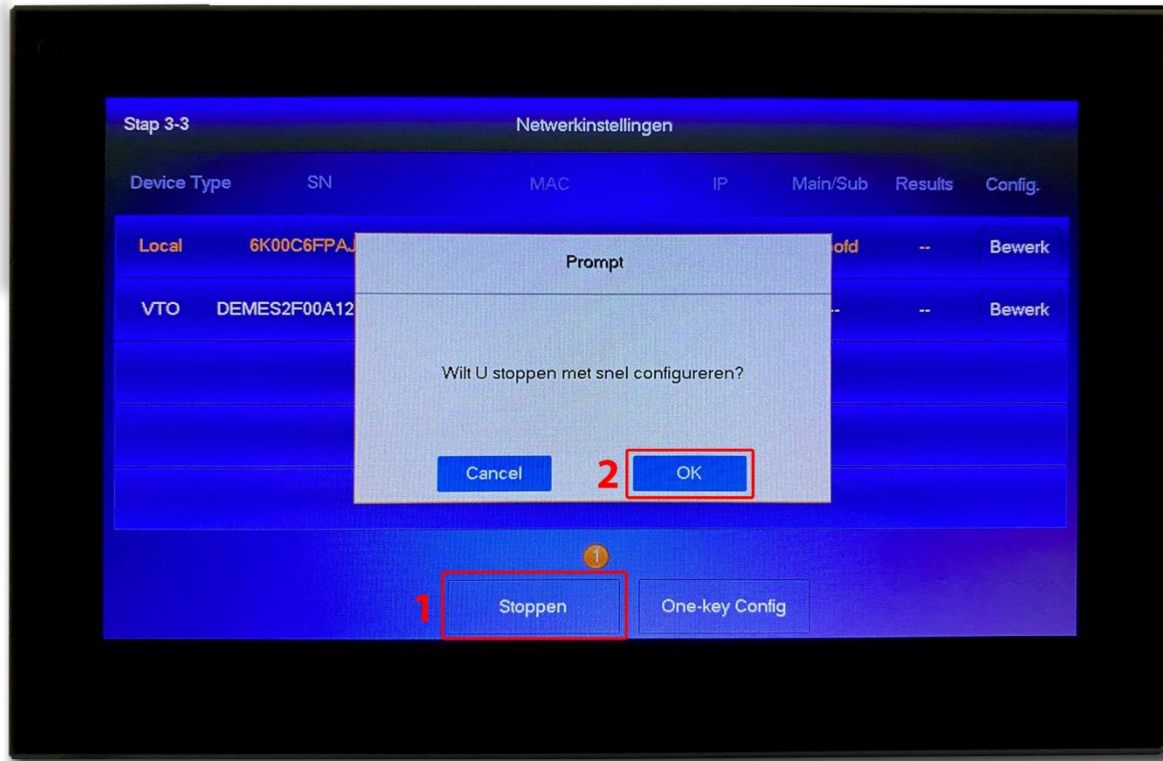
Stap 3-3

Netwerkinstellingen

| Device Type | SN | MAC | IP | Main/Sub | Results | Config. |
|---|---|---|---|---|---|---|
| Local | 6K00C6FPAJ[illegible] | | | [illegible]ofd | -- | Bewerk |
| VTO | DEMES2F00A12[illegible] | | | -- | -- | Bewerk |

Prompt

Wilt U stoppen met snel configureren?

Cancel

2

OK

1

1

Stoppen

One-key Config